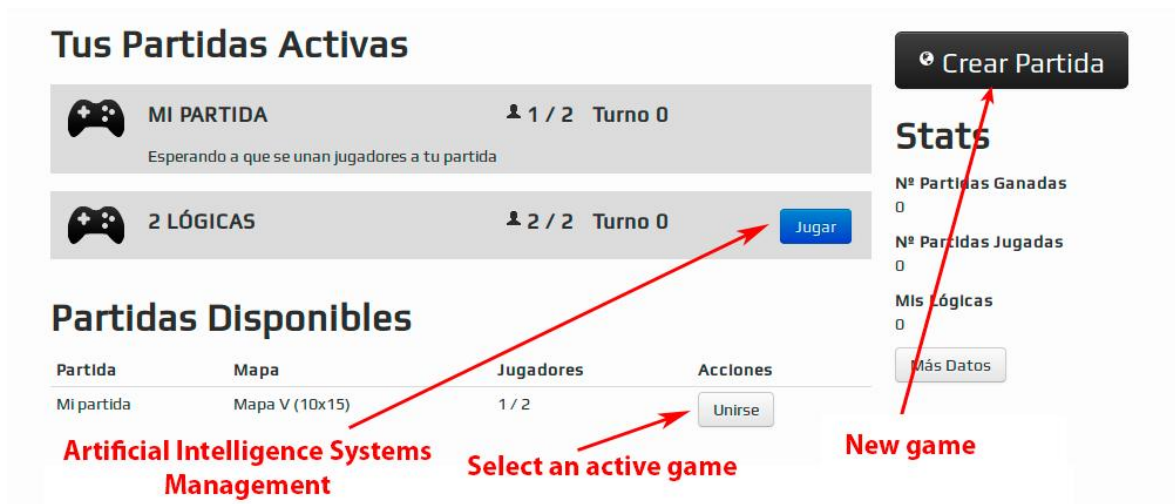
Tus Partidas Activas

MI PARTIDA 1 / 2 Turno 0

Esperando a que se unan jugadores a tu partida

2 LÓGICAS 2 / 2 Turno 0

Jugar

Partidas Disponibles

| Partida | Mapa | Jugadores | Acciones |
|---|---|---|---|
| Mi partida | Mapa V (10x15) | 1 / 2 | Unirse |

Crear Partida

Stats

Nº Partidas Ganadas
0

Nº Partidas Jugadas
0

Mis Lógicas
0

Más Datos

Artificial Intelligence Systems Management

Select an active game

New game